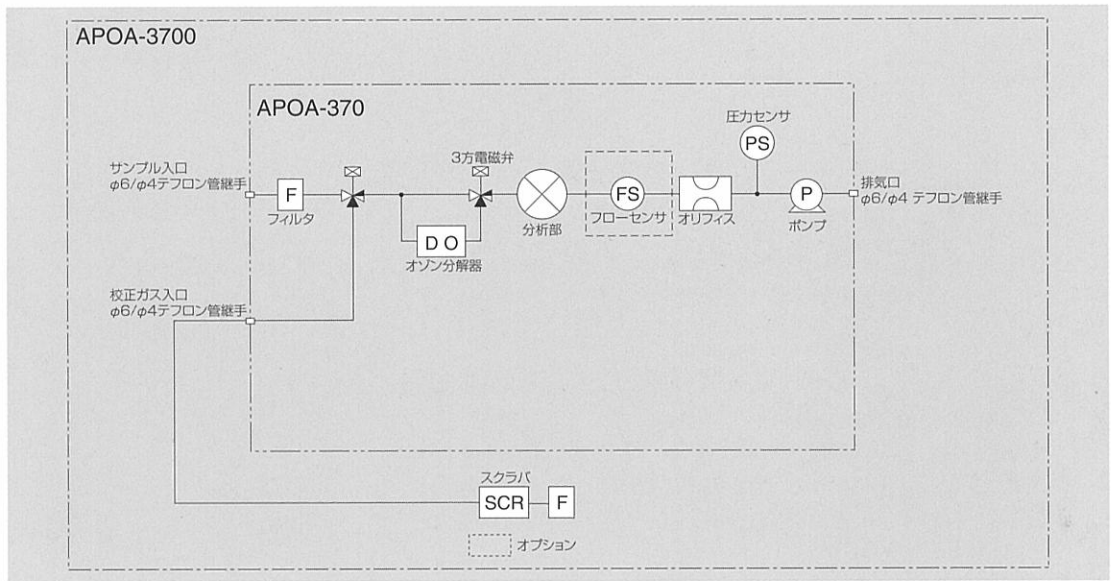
APOA-3700

APOA-370

サンプル入口
$\phi 6/\phi 4$テフロン管継手

F
フィルタ

3方電磁弁

D O
オゾン分解器

分析部

FS
フローセンサ

オリフィス

圧力センサ
PS

P
ポンプ

排気口
$\phi 6/\phi 4$ テフロン管継手

校正ガス入口
$\phi 6/\phi 4$テフロン管継手

スクラバ
SCR
F

オプション